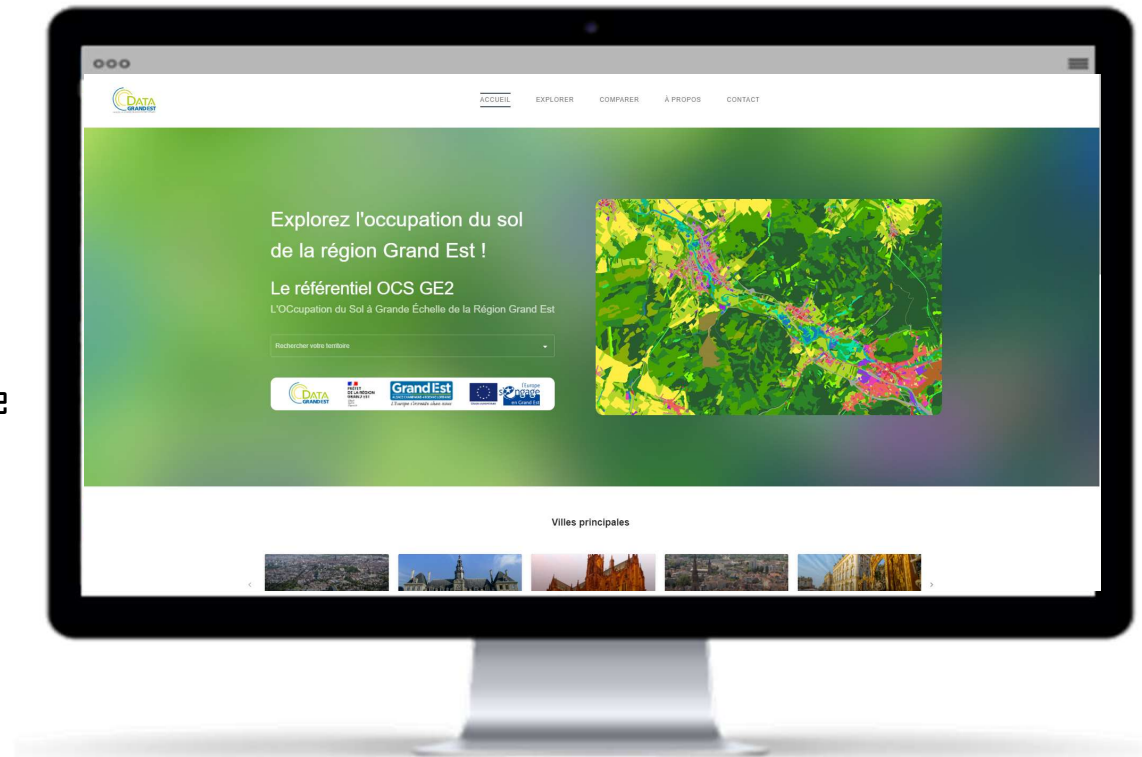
DATA GRAND EST

ACCUEIL EXPLORER COMPARER À PROPOS CONTACT

Explorez l'occupation du sol de la région Grand Est !

Le référentiel OCS GE2

L'OCcupation du Sol à Grande Échelle de la Région Grand Est

Rechercher votre territoire

DATA GRAND EST PRÉFET DE LA RÉGION GRAND EST Grand Est L'Europe s'engage en Grand Est

Villes principales

‹ ›